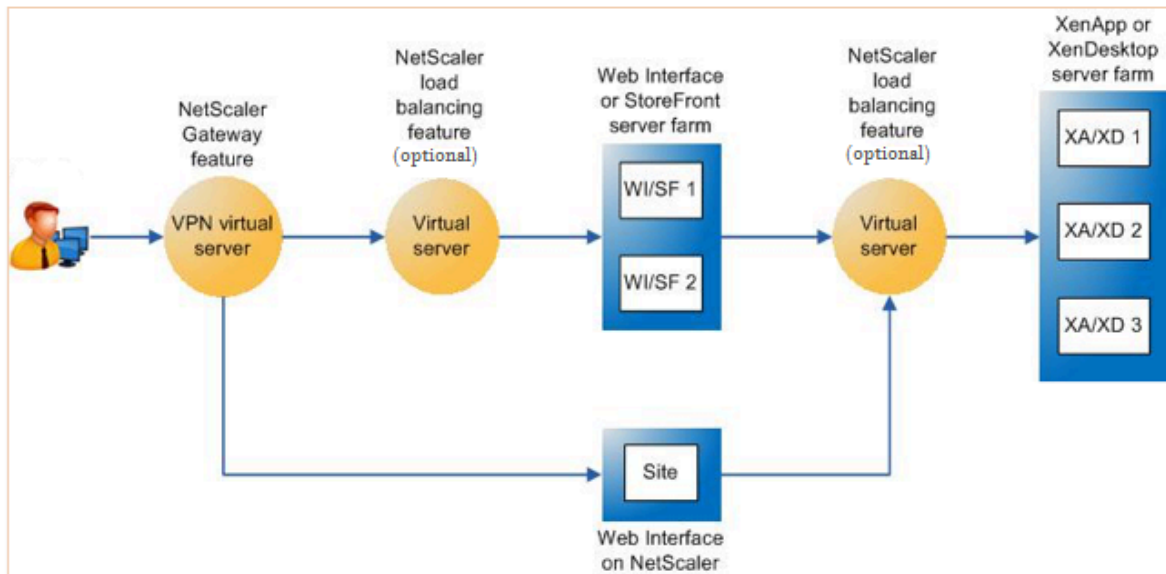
NetScaler Gateway feature

VPN virtual server

NetScaler load balancing feature (optional)

Virtual server

Web Interface or StoreFront server farm

WI/SF 1

WI/SF 2

NetScaler load balancing feature (optional)

Virtual server

XenApp or XenDesktop server farm

XA/XD 1

XA/XD 2

XA/XD 3

Site

Web Interface on NetScaler